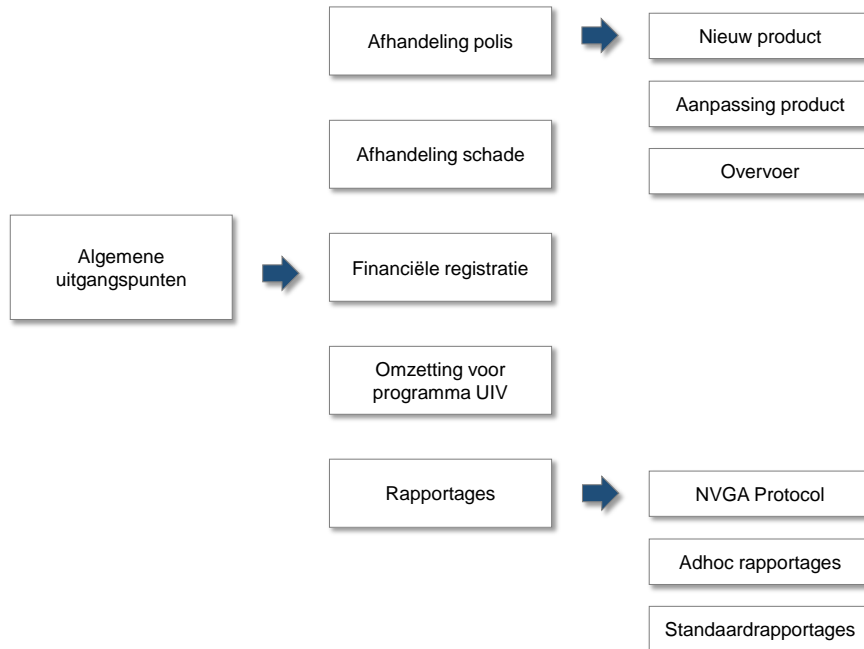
Algemene uitgangspunten

Afhandeling polis

Afhandeling schade

Financiële registratie

Omzetting voor programma UIV

Rapportages

Nieuw product

Aanpassing product

Overvoer

NVGA Protocol

Adhoc rapportages

Standaardrapportages